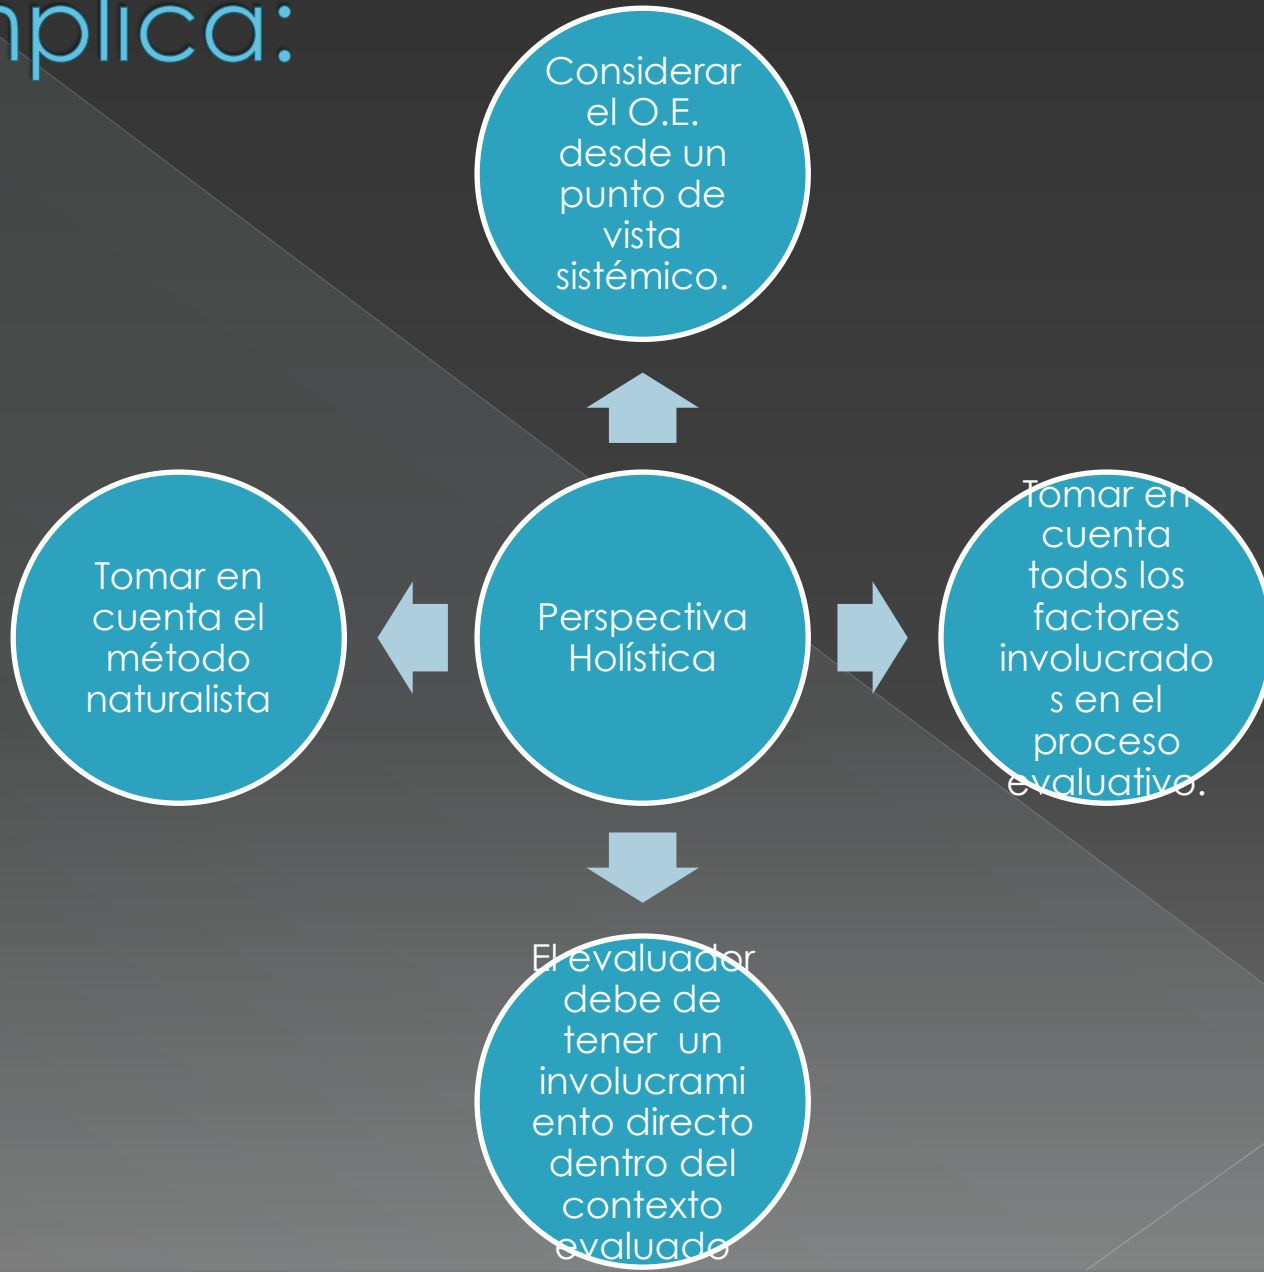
plica:

Considerar el O.E. desde un punto de vista sistémico.

Tomar en cuenta el método naturalista

Perspectiva Holística

Tomar en cuenta todos los factores involucrados en el proceso evaluativo.

El evaluador debe de tener un involucramiento directo dentro del contexto evaluado